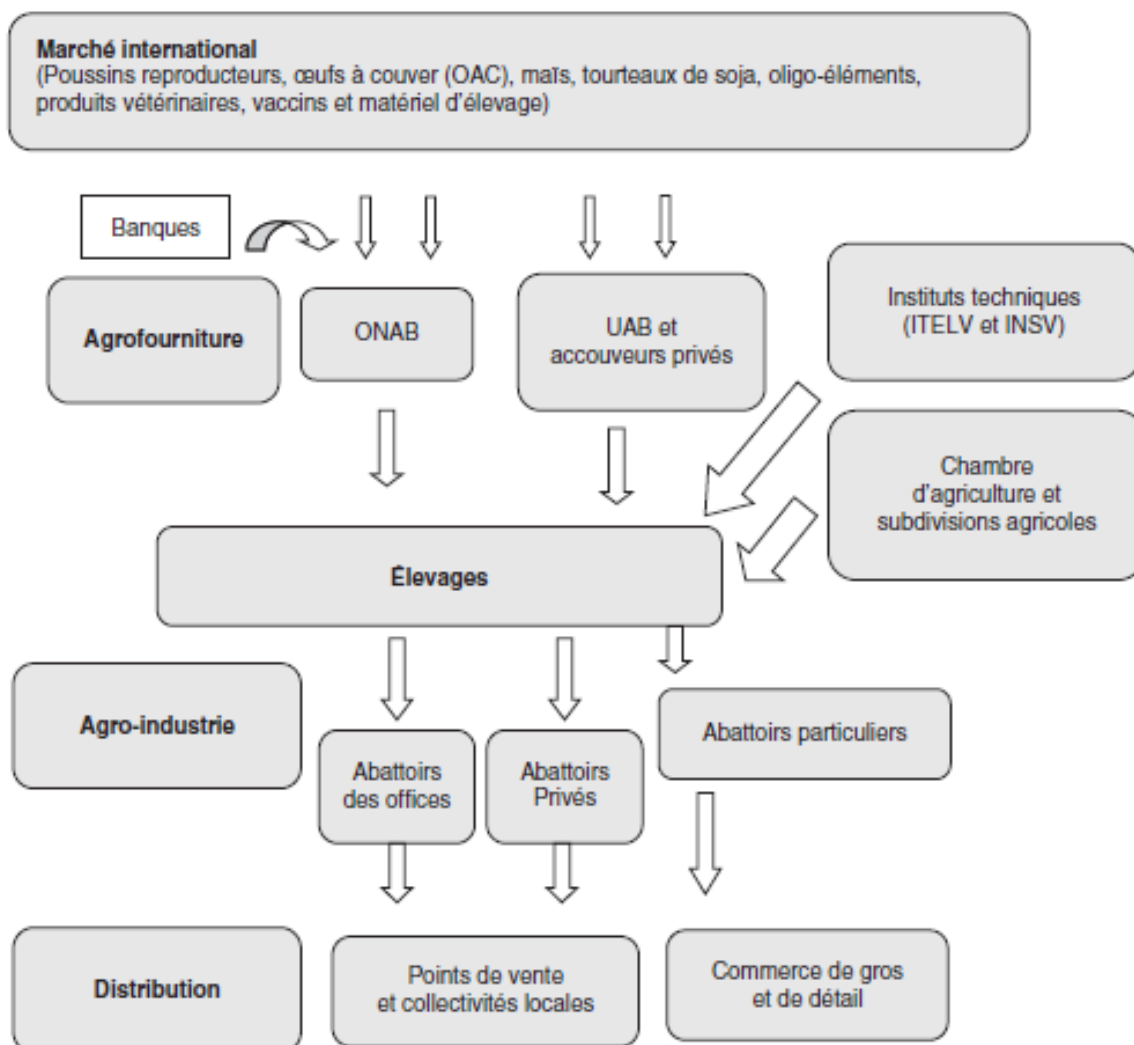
Marché international
(Poussins reproducteurs, œufs à couver (OAC), maïs, tourteaux de soja, oligo-éléments, produits vétérinaires, vaccins et matériel d'élevage)

Banques

Agrofourniture

ONAB

UAB et accouveurs privés

Instituts techniques (ITELV et INSV)

Chambre d'agriculture et subdivisions agricoles

Élevages

Agro-industrie

Abattoirs des offices

Abattoirs Privés

Abattoirs particuliers

Distribution

Points de vente et collectivités locales

Commerce de gros et de détail